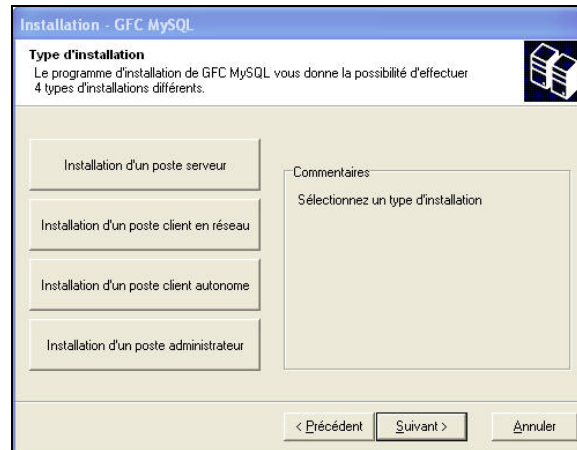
Installation - GFC MySQL

Type d'installation
Le programme d'installation de GFC MySQL vous donne la possibilité d'effectuer 4 types d'installations différents.

Installation d'un poste serveur

Installation d'un poste client en réseau

Installation d'un poste client autonome

Installation d'un poste administrateur

Commentaires

Sélectionnez un type d'installation

< Précédent

Suivant >

Annuler